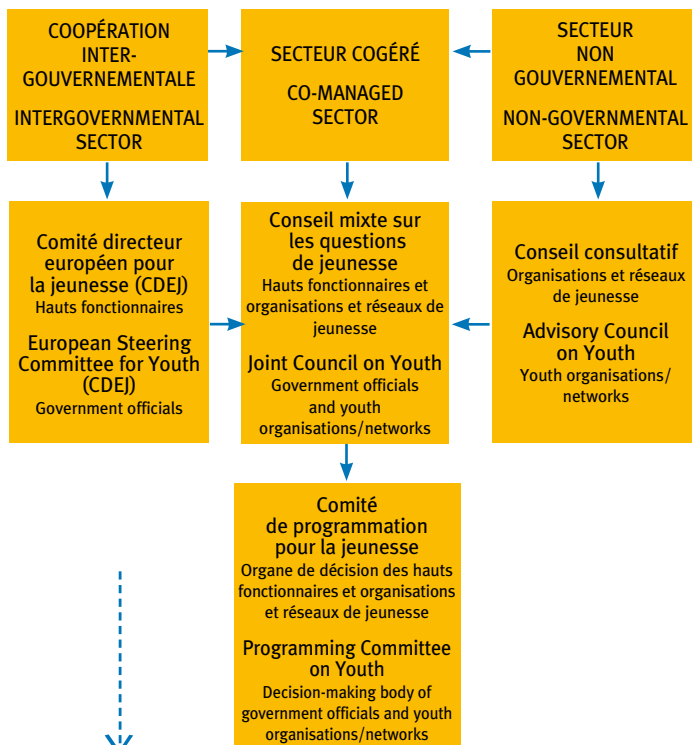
COOPÉRATION INTERGOUVERNEMENTALE

INTERGOVERNMENTAL SECTOR

SECTEUR COGÉRÉ

CO-MANAGED SECTOR

SECTEUR NON GOUVERNEMENTAL

NON-GOVERNMENTAL SECTOR

Comité directeur européen pour la jeunesse (CDEJ)
Hauts fonctionnaires

European Steering Committee for Youth (CDEJ)
Government officials

Conseil mixte sur les questions de jeunesse
Hauts fonctionnaires et organisations et réseaux de jeunesse

Joint Council on Youth
Government officials and youth organisations/networks

Conseil consultatif
Organisations et réseaux de jeunesse

Advisory Council on Youth
Youth organisations/networks

Comité de programmation pour la jeunesse
Organe de décision des hauts fonctionnaires et organisations et réseaux de jeunesse

Programming Committee on Youth
Decision-making body of government officials and youth organisations/networks